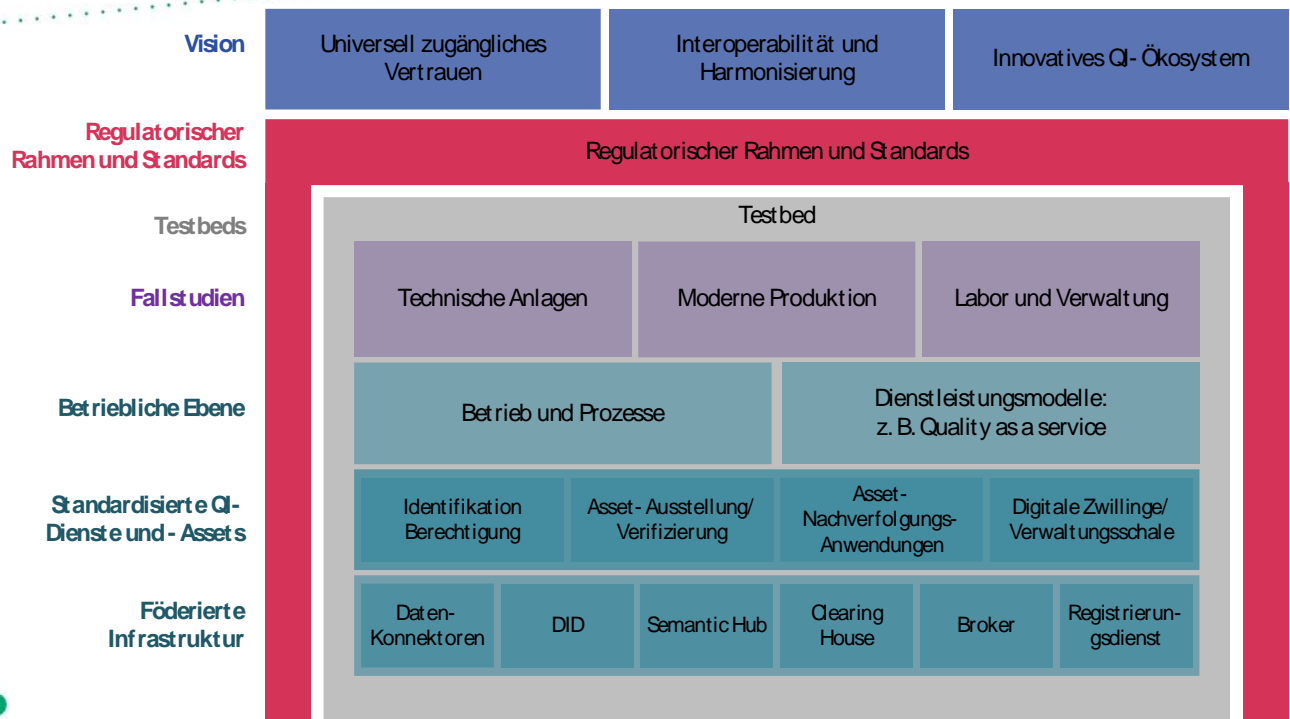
Vision

Universell zugängliches Vertrauen

Interoperabilität und Harmonisierung

Innovatives QI-Ökosystem

Regulatorischer Rahmen und Standards

Regulatorischer Rahmen und Standards

Testbeds

Testbed

Fallstudien

Technische Anlagen

Moderne Produktion

Labor und Verwaltung

Betriebliche Ebene

Betrieb und Prozesse

Dienstleistungsmodelle: z. B. Quality as a service

Standardisierte QI-Dienste und -Assets

Identifikation Berechtigung

Asset-Ausstellung/ Verifizierung

Asset-Nachverfolgungs-Anwendungen

Digitale Zwillinge/ Verwaltungsschale

Föderierte Infrastruktur

Daten-Konnektoren

DID

Semantic Hub

Clearing House

Broker

Registrierungsdienst